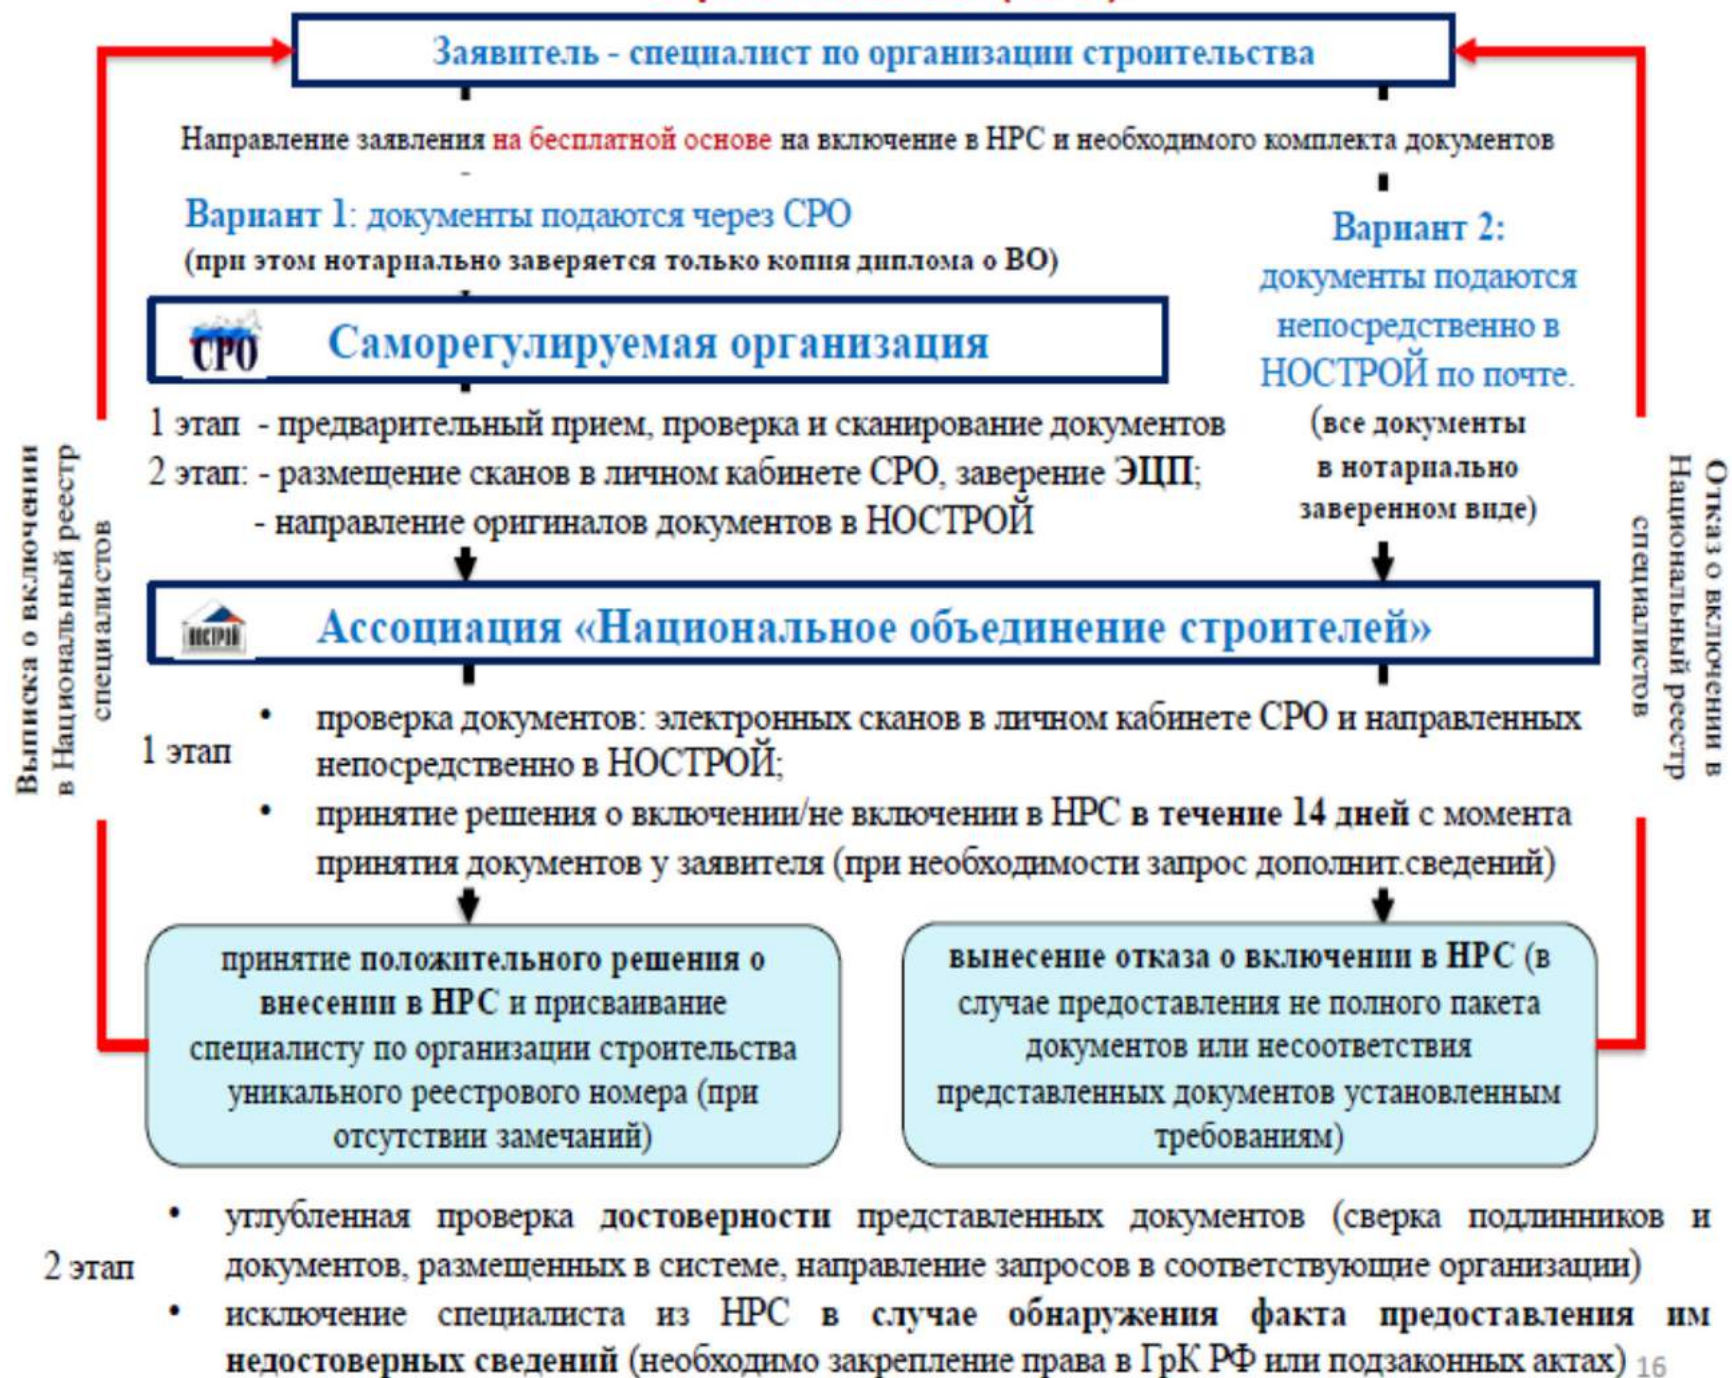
Заявитель - специалист по организации строительства

Направление заявления на бесплатной основе на включение в НРС и необходимого комплекта документов

Вариант 1: документы подаются через СРО
(при этом нотариально заверяется только копия диплома о ВО)

Вариант 2: документы подаются непосредственно в НОСТРОЙ по почте.
(все документы в нотариально заверенном виде)

СРО Саморегулируемая организация

1 этап - предварительный прием, проверка и сканирование документов
2 этап: - размещение сканов в личном кабинете СРО, заверение ЭЦП;
- направление оригиналов документов в НОСТРОЙ

Выписка о включении в Национальный реестр специалистов

Отказ о включении в Национальный реестр специалистов

НОСТРОЙ Ассоциация «Национальное объединение строителей»

1 этап
• проверка документов: электронных сканов в личном кабинете СРО и направленных непосредственно в НОСТРОЙ;
• принятие решения о включении/не включении в НРС в течение 14 дней с момента принятия документов у заявителя (при необходимости запрос дополнит.сведений)

принятие положительного решения о внесении в НРС и присваивание специалисту по организации строительства уникального реестрового номера (при отсутствии замечаний)

вынесение отказа о включении в НРС (в случае предоставления не полного пакета документов или несоответствия представленных документов установленным требованиям)

2 этап
• углубленная проверка достоверности представленных документов (сверка подлинников и документов, размещенных в системе, направление запросов в соответствующие организации)
• исключение специалиста из НРС в случае обнаружения факта предоставления им недостоверных сведений (необходимо закрепление права в ГрК РФ или подзаконных актах) 16